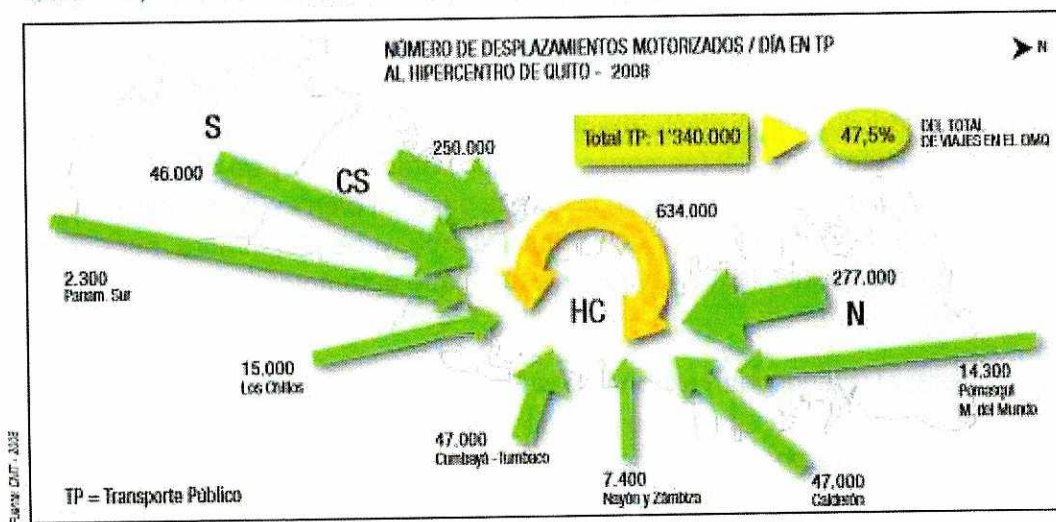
NÚMERO DE DESPLAZAMIENTOS MOTORIZADOS / DÍA EN TP
AL HIPERCENTRO DE QUITO - 2008

N

Total TP: 1'340.000

47,5%

DEL TOTAL DE VIAJES EN EL DMQ

S

46.000

CS

250.000

634.000

2.300
Panam. Sur

277.000

HC

N

15.000
Los Chillos

14.300
Pomasqui
M. del Mundo

47.000
Cumbayá - Tumbaco

7.400
Nayón y Zámbiza

47.000
Calderón

TP = Transporte Público

Fuente: DMT - 2008